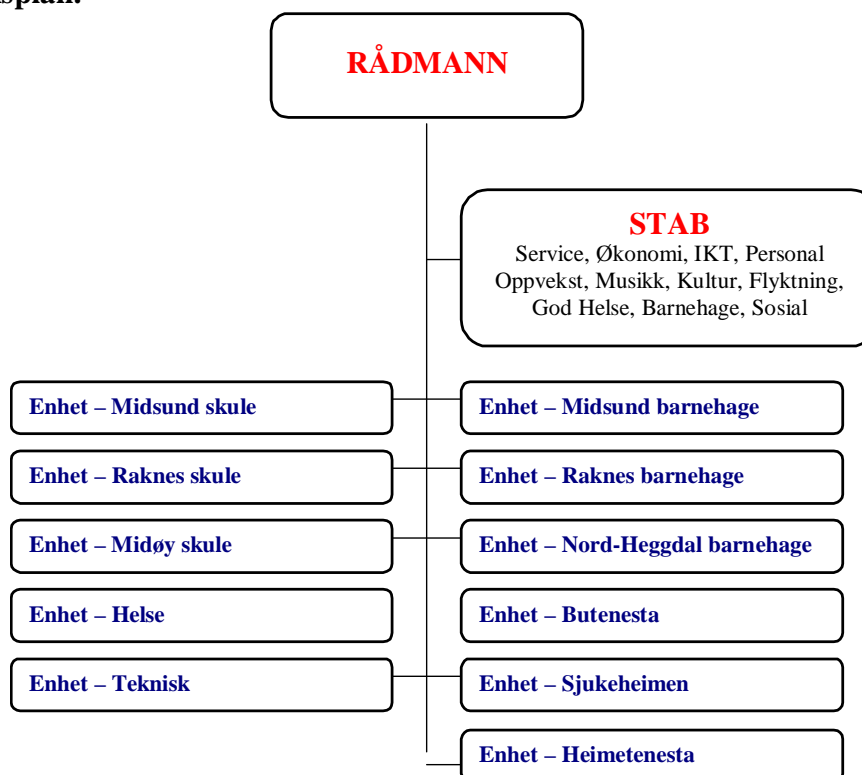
splan.

RÅDMANN

STAB
Service, Økonomi, IKT, Personal
Oppvekst, Musikk, Kultur, Flyktning,
God Helse, Barnehage, Sosial

Enhet – Midsund skule

Enhet – Midsund barnehage

Enhet – Raknes skule

Enhet – Raknes barnehage

Enhet – Midøy skule

Enhet – Nord-Heggdal barnehage

Enhet – Helse

Enhet – Butenesta

Enhet – Teknisk

Enhet – Sjukeheimen

Enhet – Heimetenesta